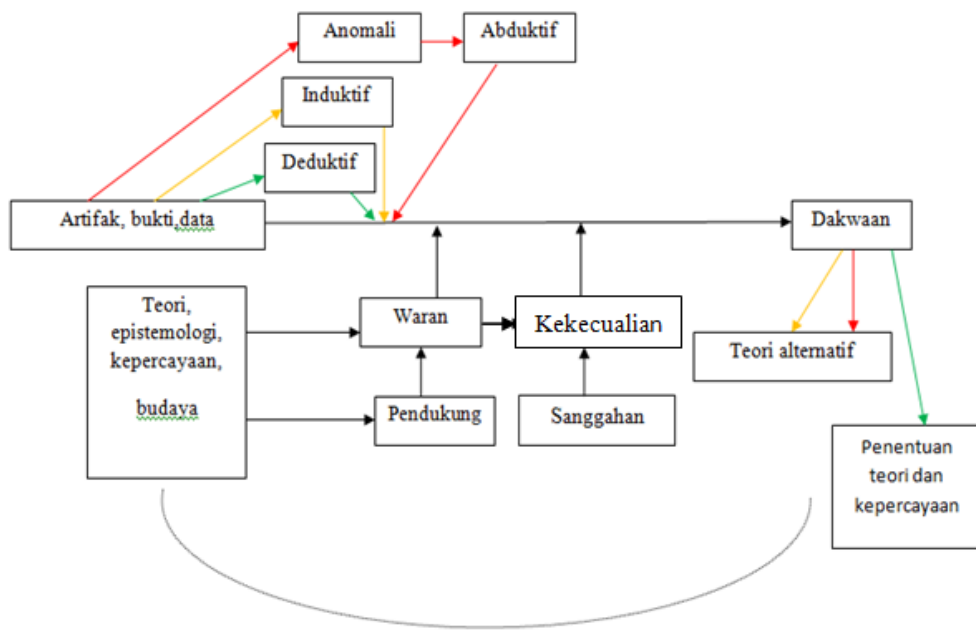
Anomali

Abduktif

Induktif

Deduktif

Artifak, bukti,data

Dakwaan

Teori, epistemologi, kepercayaan, budaya

Waran

Kekecualian

Teori alternatif

Pendukung

Sanggahan

Penentuan teori dan kepercayaan